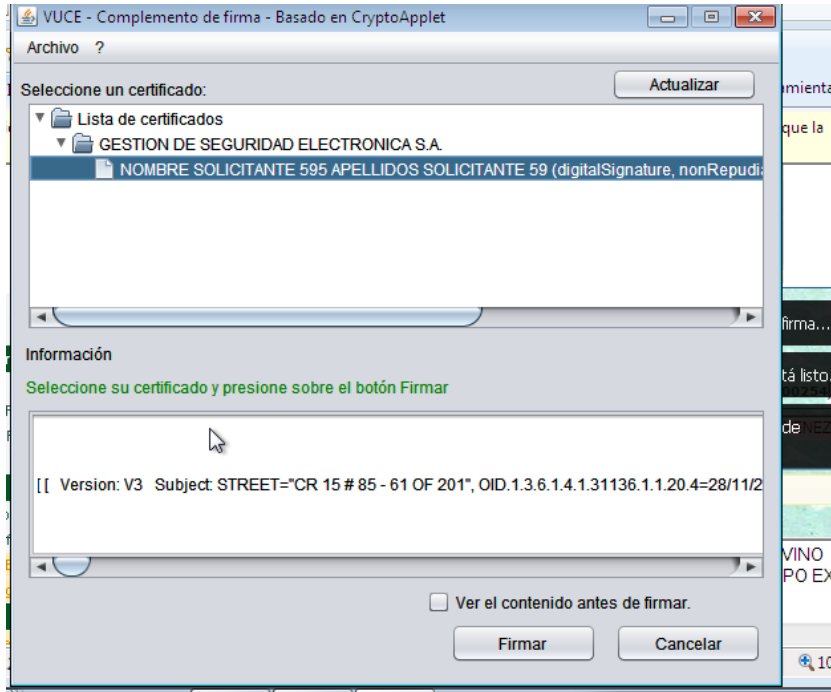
VUCE - Complemento de firma - Basado en CryptoApplet

Archivo ?

Seleccione un certificado:

Actualizar

Lista de certificados

GESTION DE SEGURIDAD ELECTRONICA S.A.

NOMBRE SOLICITANTE 595 APELLIDOS SOLICITANTE 59 (digitalSignature, nonRepudi

Información

Seleccione su certificado y presione sobre el botón Firmar

[[ Version: V3 Subject: STREET="CR 15 # 85 - 61 OF 201", OID.1.3.6.1.4.1.31136.1.1.20.4=28/11/2

Ver el contenido antes de firmar.

Firmar

Cancelar

mienta

que la

firma...

tá listo.

de

VINO

PO EX

10